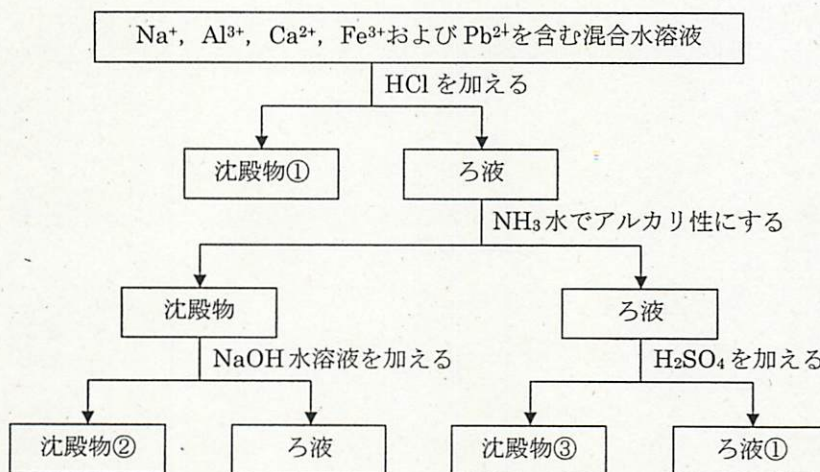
$Na^+$, $Al^{3+}$, $Ca^{2+}$, $Fe^{3+}$および$Pb^{2+}$を含む混合水溶液

HClを加える

沈殿物①

ろ液

$NH_3$水でアルカリ性にする

沈殿物

ろ液

NaOH水溶液を加える

$H_2SO_4$を加える

沈殿物②

ろ液

沈殿物③

ろ液①